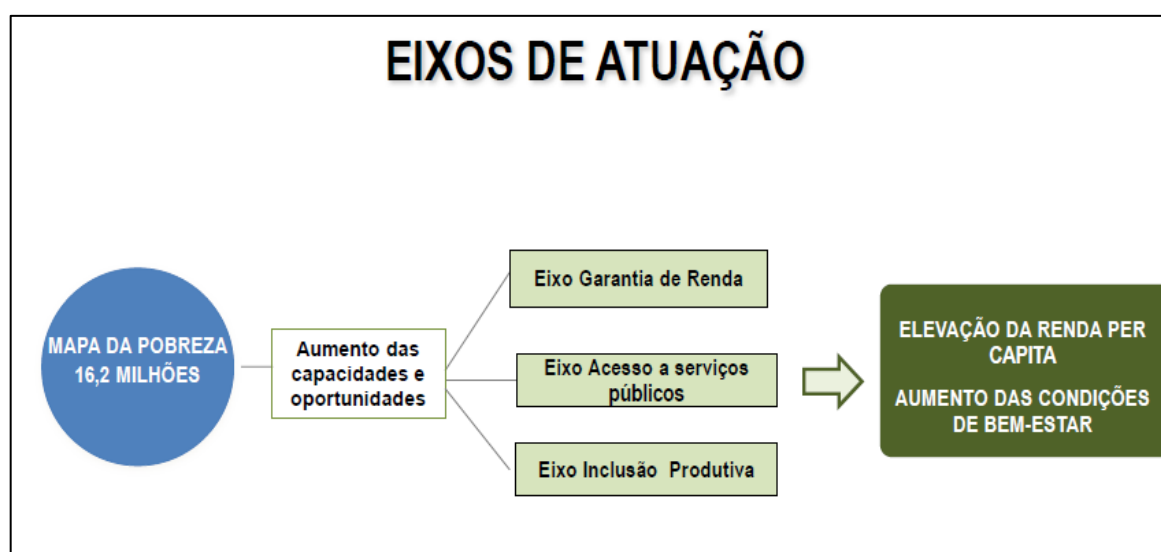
EIXOS DE ATUAÇÃO

MAPA DA POBREZA
16,2 MILHÕES

Aumento das capacidades e oportunidades

Eixo Garantia de Renda

Eixo Acesso a serviços públicos

Eixo Inclusão Produtiva

ELEVAÇÃO DA RENDA PER CAPITA

AUMENTO DAS CONDIÇÕES DE BEM-ESTAR